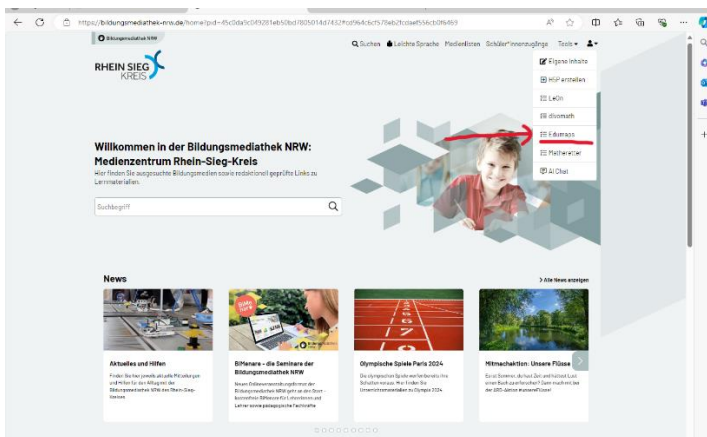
https://bildungsmediathek-nrw.de/home?pid=45c0da1c049281eb50bd7805014d7432f0d964c6cf578eb2fcdaef556cb0f6469

Bildungsmediathek NRW

RHEIN SIEG KREIS

Suchen Leichte Sprache Medienlisten Schüler*innenzugänge Tools

Eigene Inhalte
H5P erstellen
LeOn
diosmath
Edupaqs
Mathematiker
AI Chat

Willkommen in der Bildungsmediathek NRW: Medienzentrum Rhein-Sieg-Kreis

Hier finden Sie ausgesuchte Bildungsmedien sowie redaktionell geprüfte Links zu Lernmaterialien.

Suchbegriff

News

> Alle News anzeigen

Aktuelles und Hilfen

Finden Sie hier jeweils aktuelle Mitteilungen und Hilfen für den Alltag mit der Bildungsmediathek NRW des Rhein-Sieg-Kreises

BiMenare - die Seminare der Bildungsmediathek NRW

Neues Onlineveranstaltungsformat der Bildungsmediathek NRW geht an den Start - kostenfreie BiMenare für Lehrerinnen und Lehrer sowie pädagogische Fachkräfte

Olympische Spiele Paris 2024

Die olympischen Spiele werfen bereits ihre Schatten voraus. Hier finden Sie Unterrichtsmaterialien zu Olympia 2024

Mitmachaktion: Unsere Flüsse

Es ist Sommer, du hast Zeit und hast Lust, einen Bach zu erforschen? Dann mach bei der LBS-Aktion mit!